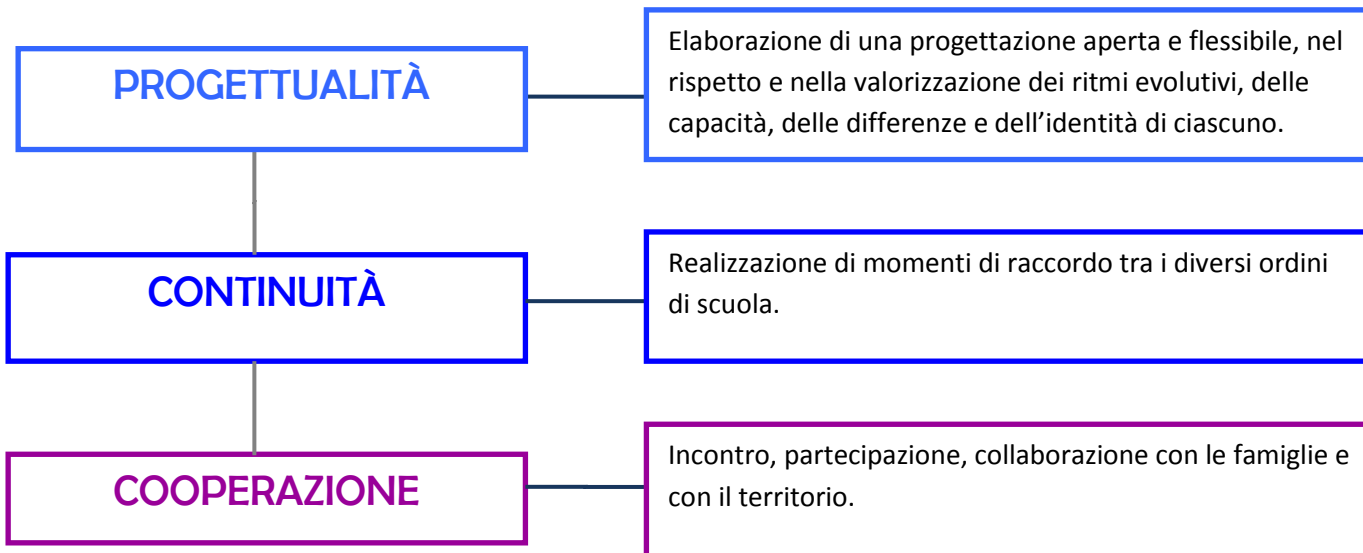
PROGETTUALITÀ

Elaborazione di una progettazione aperta e flessibile, nel rispetto e nella valorizzazione dei ritmi evolutivi, delle capacità, delle differenze e dell'identità di ciascuno.

CONTINUITÀ

Realizzazione di momenti di raccordo tra i diversi ordini di scuola.

COOPERAZIONE

Incontro, partecipazione, collaborazione con le famiglie e con il territorio.